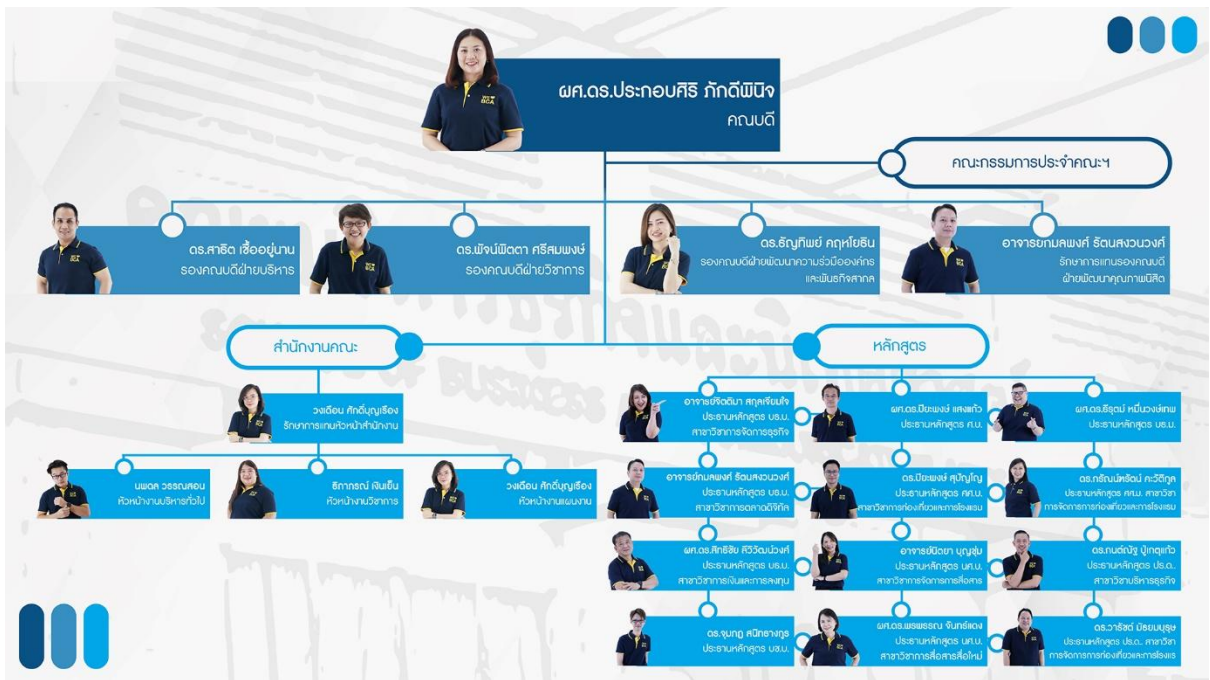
ผศ.ดร.ประกอบศิริ ภักดีพินิจ
คณบดี

คณะกรรมการประจำคณะฯ

ดร.สาธิต เชื้ออยู่นาน
รองคณบดีฝ่ายบริหาร

ดร.พัชน์พิตตา ศิริสมพงษ์
รองคณบดีฝ่ายวิชาการ

ดร.ธัญทิพย์ คฤหโยธิน
รองคณบดีฝ่ายพัฒนาความร่วมมือองค์กรและพันธกิจสากล

อาจารย์กมลพงศ์ รัตนสงวนวงศ์
รักษาการแทนรองคณบดีฝ่ายพัฒนาคุณภาพนิสิต

สำนักงานคณะ

หลักสูตร

วงเดือน ศักดิ์บุญเรือง
รักษาการแทนหัวหน้าสำนักงาน

นพดล วรรณสอน
หัวหน้างานบริหารทั่วไป

ธิการณ์ เงินเย็น
หัวหน้างานวิชาการ

วงเดือน ศักดิ์บุญเรือง
หัวหน้างานแผนงาน

อาจารย์จิตติมา สกุลเจริญใจ
ประธานหลักสูตร บธ.บ.
สาขาวิชาการจัดการธุรกิจ

ผศ.ดร.ปิยะพงษ์ แสงแก้ว
ประธานหลักสูตร ศ.บ.

ผศ.ดร.ธีรวุฒิ หมื่นวงษ์เทพ
ประธานหลักสูตร บธ.ม.

อาจารย์กมลพงศ์ รัตนสงวนวงศ์
ประธานหลักสูตร บธ.บ.
สาขาวิชาการตลาดดิจิทัล

ดร.ปิยะพงษ์ สุปัญญา
ประธานหลักสูตร ศศ.บ.
สาขาวิชาการท่องเที่ยวและการโรงแรม

ดร.กรัณย์พร ตะวิติกุล
ประธานหลักสูตร ศศ.ม. สาขาวิชาการจัดการการท่องเที่ยวและการโรงแรม

ผศ.ดร.สิทธิชัย ศิริวัฒน์วงศ์
ประธานหลักสูตร บธ.บ.
สาขาวิชาการเงินและการลงทุน

อาจารย์ปิยดา บุญชุ่ม
ประธานหลักสูตร นศ.บ.
สาขาวิชาการจัดการการสื่อสาร

ดร.กนต์ธัฐ ปู่เกตุแก้ว
ประธานหลักสูตร ปร.ด.
สาขาวิชาบริหารธุรกิจ

ดร.จุมฏฐ สนิทรางกูร
ประธานหลักสูตร บช.บ.

ผศ.ดร.พรพรรณ จันทร์แดง
ประธานหลักสูตร นศ.บ.
สาขาวิชาการสื่อสารสื่อใหม่

ดร.วาริชต์ ปัจจมนุษย์
ประธานหลักสูตร ปร.ด. สาขาวิชาการจัดการการท่องเที่ยวและการโรงแรม